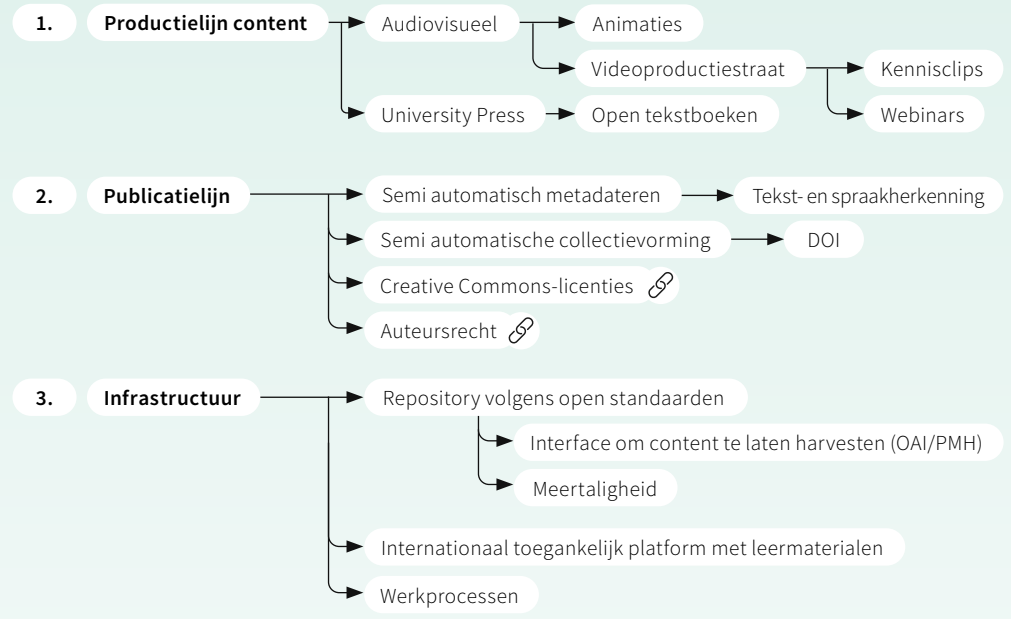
1. Productielijn content

Audiovisueel

Animaties

Videoproductiestraat

Kennisclips

Webinars

University Press

Open tekstboeken

2. Publicatielijn

Semi automatisch metadateren

Tekst- en spraakherkenning

Semi automatische collectievorming

DOI

Creative Commons-licenties

Auteursrecht

3. Infrastructuur

Repository volgens open standaarden

Interface om content te laten harvesten (OAI/PMH)

Meertaligheid

Internationaal toegankelijk platform met leermaterialen

Werkprocessen